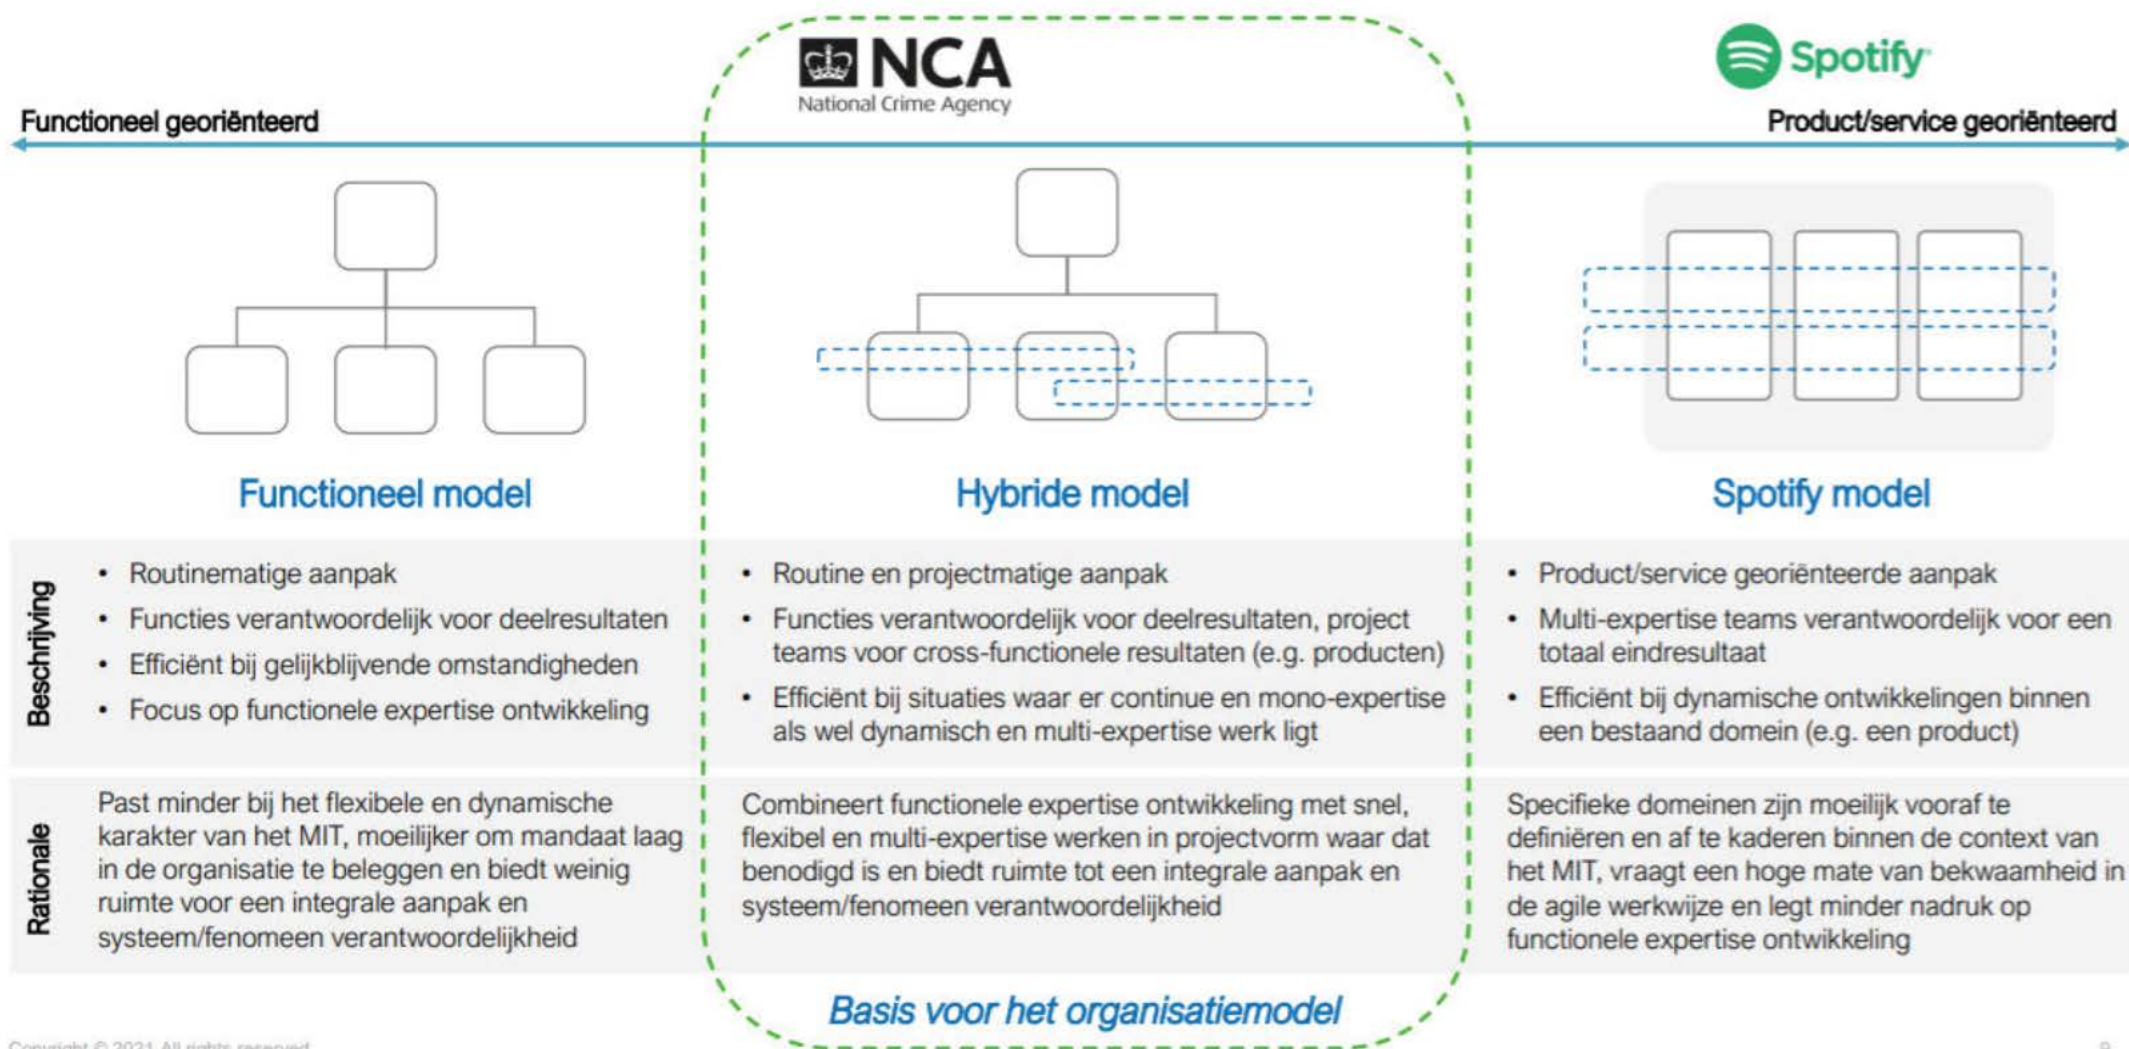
NCA
National Crime Agency

Spotify

Functioneel georiënteerd

Product/service georiënteerd

Functioneel model

Hybride model

Spotify model

Beschrijving

- Routinematige aanpak
- Functies verantwoordelijk voor deelresultaten
- Efficiënt bij gelijkblijvende omstandigheden
- Focus op functionele expertise ontwikkeling

- Routine en projectmatige aanpak
- Functies verantwoordelijk voor deelresultaten, project teams voor cross-functionele resultaten (e.g. producten)
- Efficiënt bij situaties waar er continue en mono-expertise als wel dynamisch en multi-expertise werk ligt

- Product/service georiënteerde aanpak
- Multi-expertise teams verantwoordelijk voor een totaal eindresultaat
- Efficiënt bij dynamische ontwikkelingen binnen een bestaand domein (e.g. een product)

Rationale

Past minder bij het flexibele en dynamische karakter van het MIT, moeilijker om mandaat laag in de organisatie te beleggen en biedt weinig ruimte voor een integrale aanpak en systeem/fenomeen verantwoordelijkheid

Combineert functionele expertise ontwikkeling met snel, flexibel en multi-expertise werken in projectvorm waar dat benodigd is en biedt ruimte tot een integrale aanpak en systeem/fenomeen verantwoordelijkheid

Specifieke domeinen zijn moeilijk vooraf te definiëren en af te kaderen binnen de context van het MIT, vraagt een hoge mate van bekwaamheid in de agile werkwijze en legt minder nadruk op functionele expertise ontwikkeling

Basis voor het organisatiemodel

Copyright © 2021 All rights reserved

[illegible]